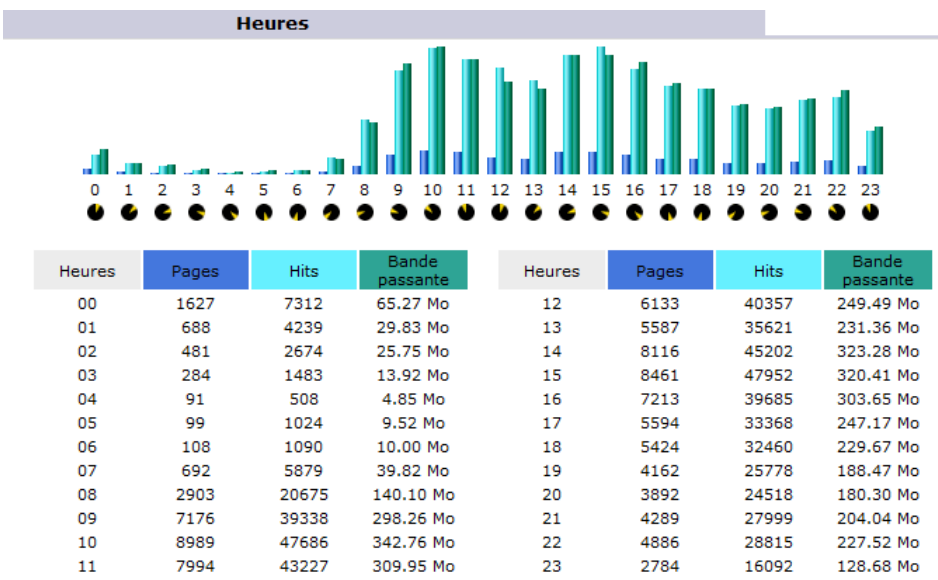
Heures

0 1 2 3 4 5 6 7 8 9 10 11 12 13 14 15 16 17 18 19 20 21 22 23

| Heures | Pages | Hits | Bande passante |
|---|---|---|---|
| 00 | 1627 | 7312 | 65.27 Mo |
| 01 | 688 | 4239 | 29.83 Mo |
| 02 | 481 | 2674 | 25.75 Mo |
| 03 | 284 | 1483 | 13.92 Mo |
| 04 | 91 | 508 | 4.85 Mo |
| 05 | 99 | 1024 | 9.52 Mo |
| 06 | 108 | 1090 | 10.00 Mo |
| 07 | 692 | 5879 | 39.82 Mo |
| 08 | 2903 | 20675 | 140.10 Mo |
| 09 | 7176 | 39338 | 298.26 Mo |
| 10 | 8989 | 47686 | 342.76 Mo |
| 11 | 7994 | 43227 | 309.95 Mo |

| Heures | Pages | Hits | Bande passante |
|---|---|---|---|
| 12 | 6133 | 40357 | 249.49 Mo |
| 13 | 5587 | 35621 | 231.36 Mo |
| 14 | 8116 | 45202 | 323.28 Mo |
| 15 | 8461 | 47952 | 320.41 Mo |
| 16 | 7213 | 39685 | 303.65 Mo |
| 17 | 5594 | 33368 | 247.17 Mo |
| 18 | 5424 | 32460 | 229.67 Mo |
| 19 | 4162 | 25778 | 188.47 Mo |
| 20 | 3892 | 24518 | 180.30 Mo |
| 21 | 4289 | 27999 | 204.04 Mo |
| 22 | 4886 | 28815 | 227.52 Mo |
| 23 | 2784 | 16092 | 128.68 Mo |